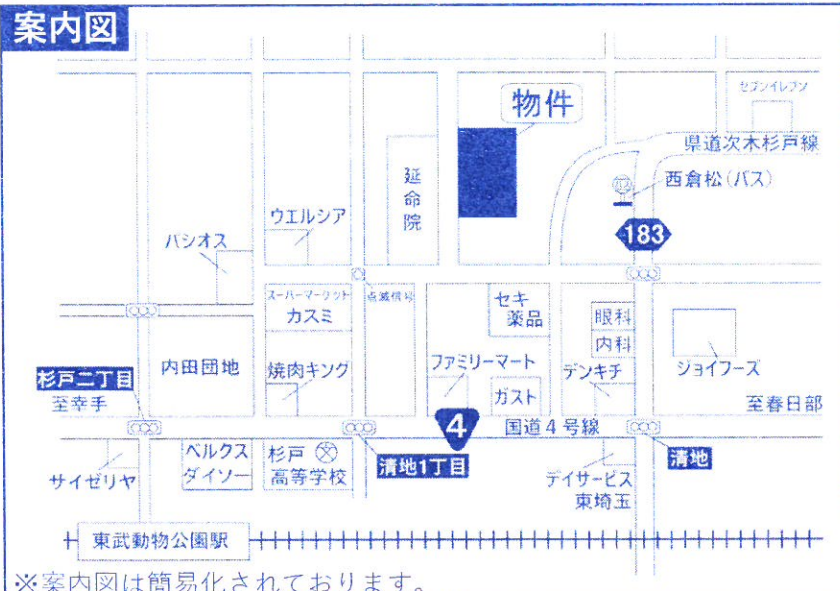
案内図

物件

セブンイレブン

県道次木杉戸線

西倉松(バス)

183

延命院

ウエルシア

パシオス

スーパーマーケット
カスミ

点滅信号

セキ
薬品

眼科

内科

内田団地

焼肉キング

ファミリーマート

デンキチ

ジョイフーズ

ガスト

杉戸二丁目

至幸手

4

国道4号線

至春日部

ベルクス
ダイソー

杉戸
高等学校

清地1丁目

清地

サイゼリヤ

デイサービス
東埼玉

東武動物公園駅

※案内図は簡易化されております。